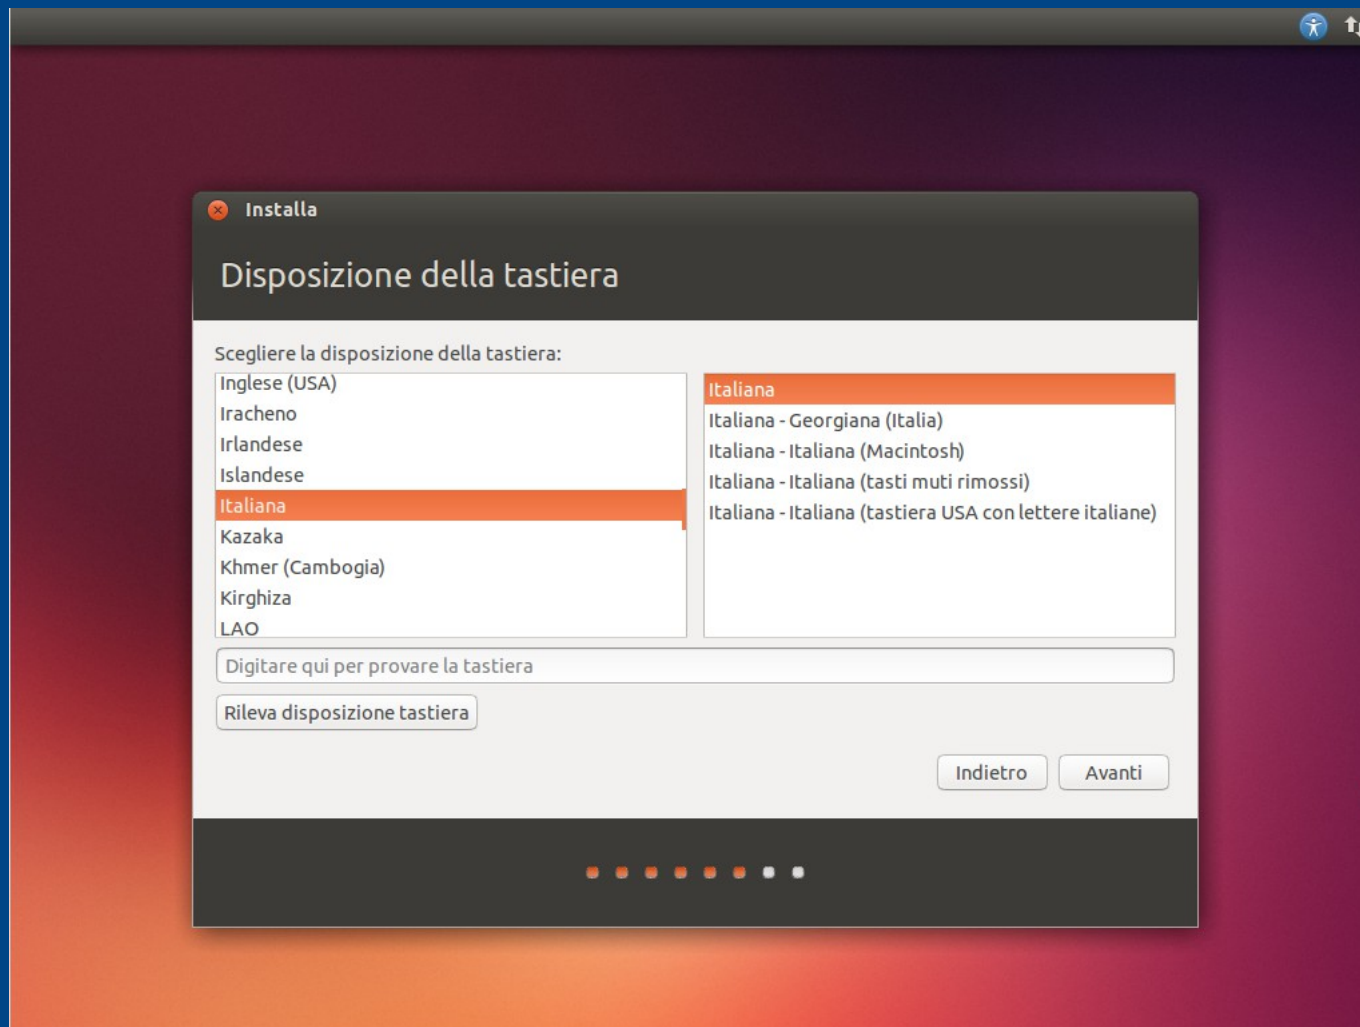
Installa

Disposizione della tastiera

Scegliere la disposizione della tastiera:

Inglese (USA)
Iracheno
Irlandese
Islandese
Italiana
Kazaka
Khmer (Cambogia)
Kirghiza
LAO

Italiana
Italiana - Georgiana (Italia)
Italiana - Italiana (Macintosh)
Italiana - Italiana (tasti muti rimossi)
Italiana - Italiana (tastiera USA con lettere italiane)

Digitare qui per provare la tastiera

Rileva disposizione tastiera

Indietro
Avanti